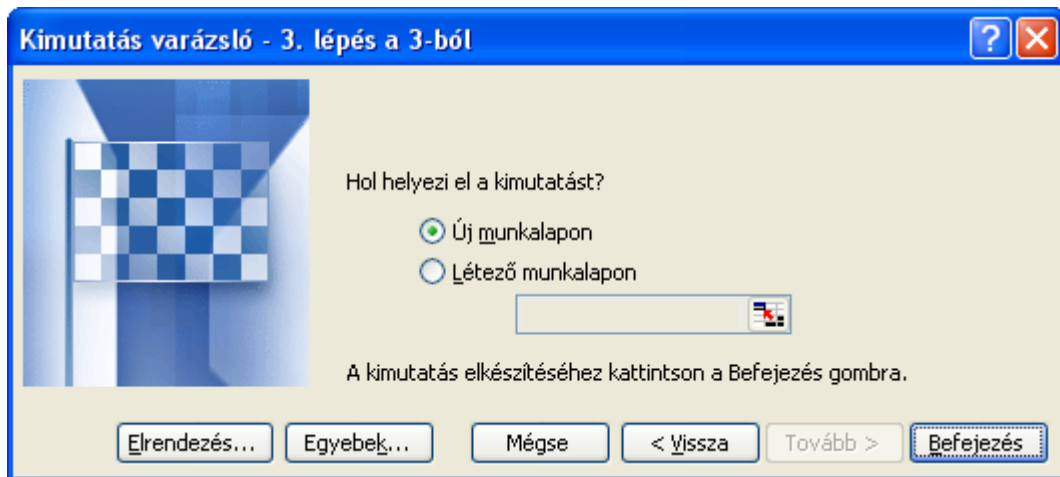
Kimutatás varázsló - 3. lépés a 3-ból

?

X

Hol helyezi el a kimutatást?

Új munkalapon

Létező munkalapon

A kimutatás elkészítéséhez kattintson a Befejezés gombra.

Elrendezés...

Egyebek...

Mégse

< Vissza

Tovább >

Befejezés